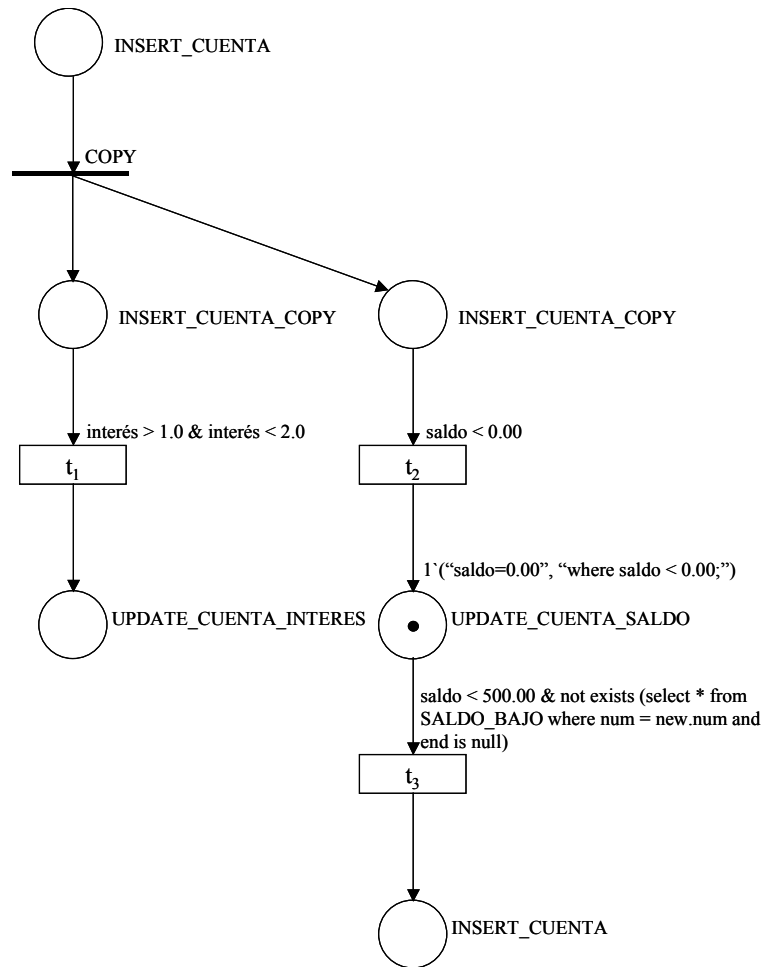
INSERT_CUENTA

COPY

INSERT_CUENTA_COPY

INSERT_CUENTA_COPY

interés > 1.0 & interés < 2.0

saldo < 0.00

$t_1$

$t_2$

1`(“saldo=0.00”, “where saldo < 0.00;”)

UPDATE_CUENTA_INTERES

UPDATE_CUENTA_SALDO

saldo < 500.00 & not exists (select * from SALDO_BAJO where num = new.num and end is null)

$t_3$

INSERT_CUENTA